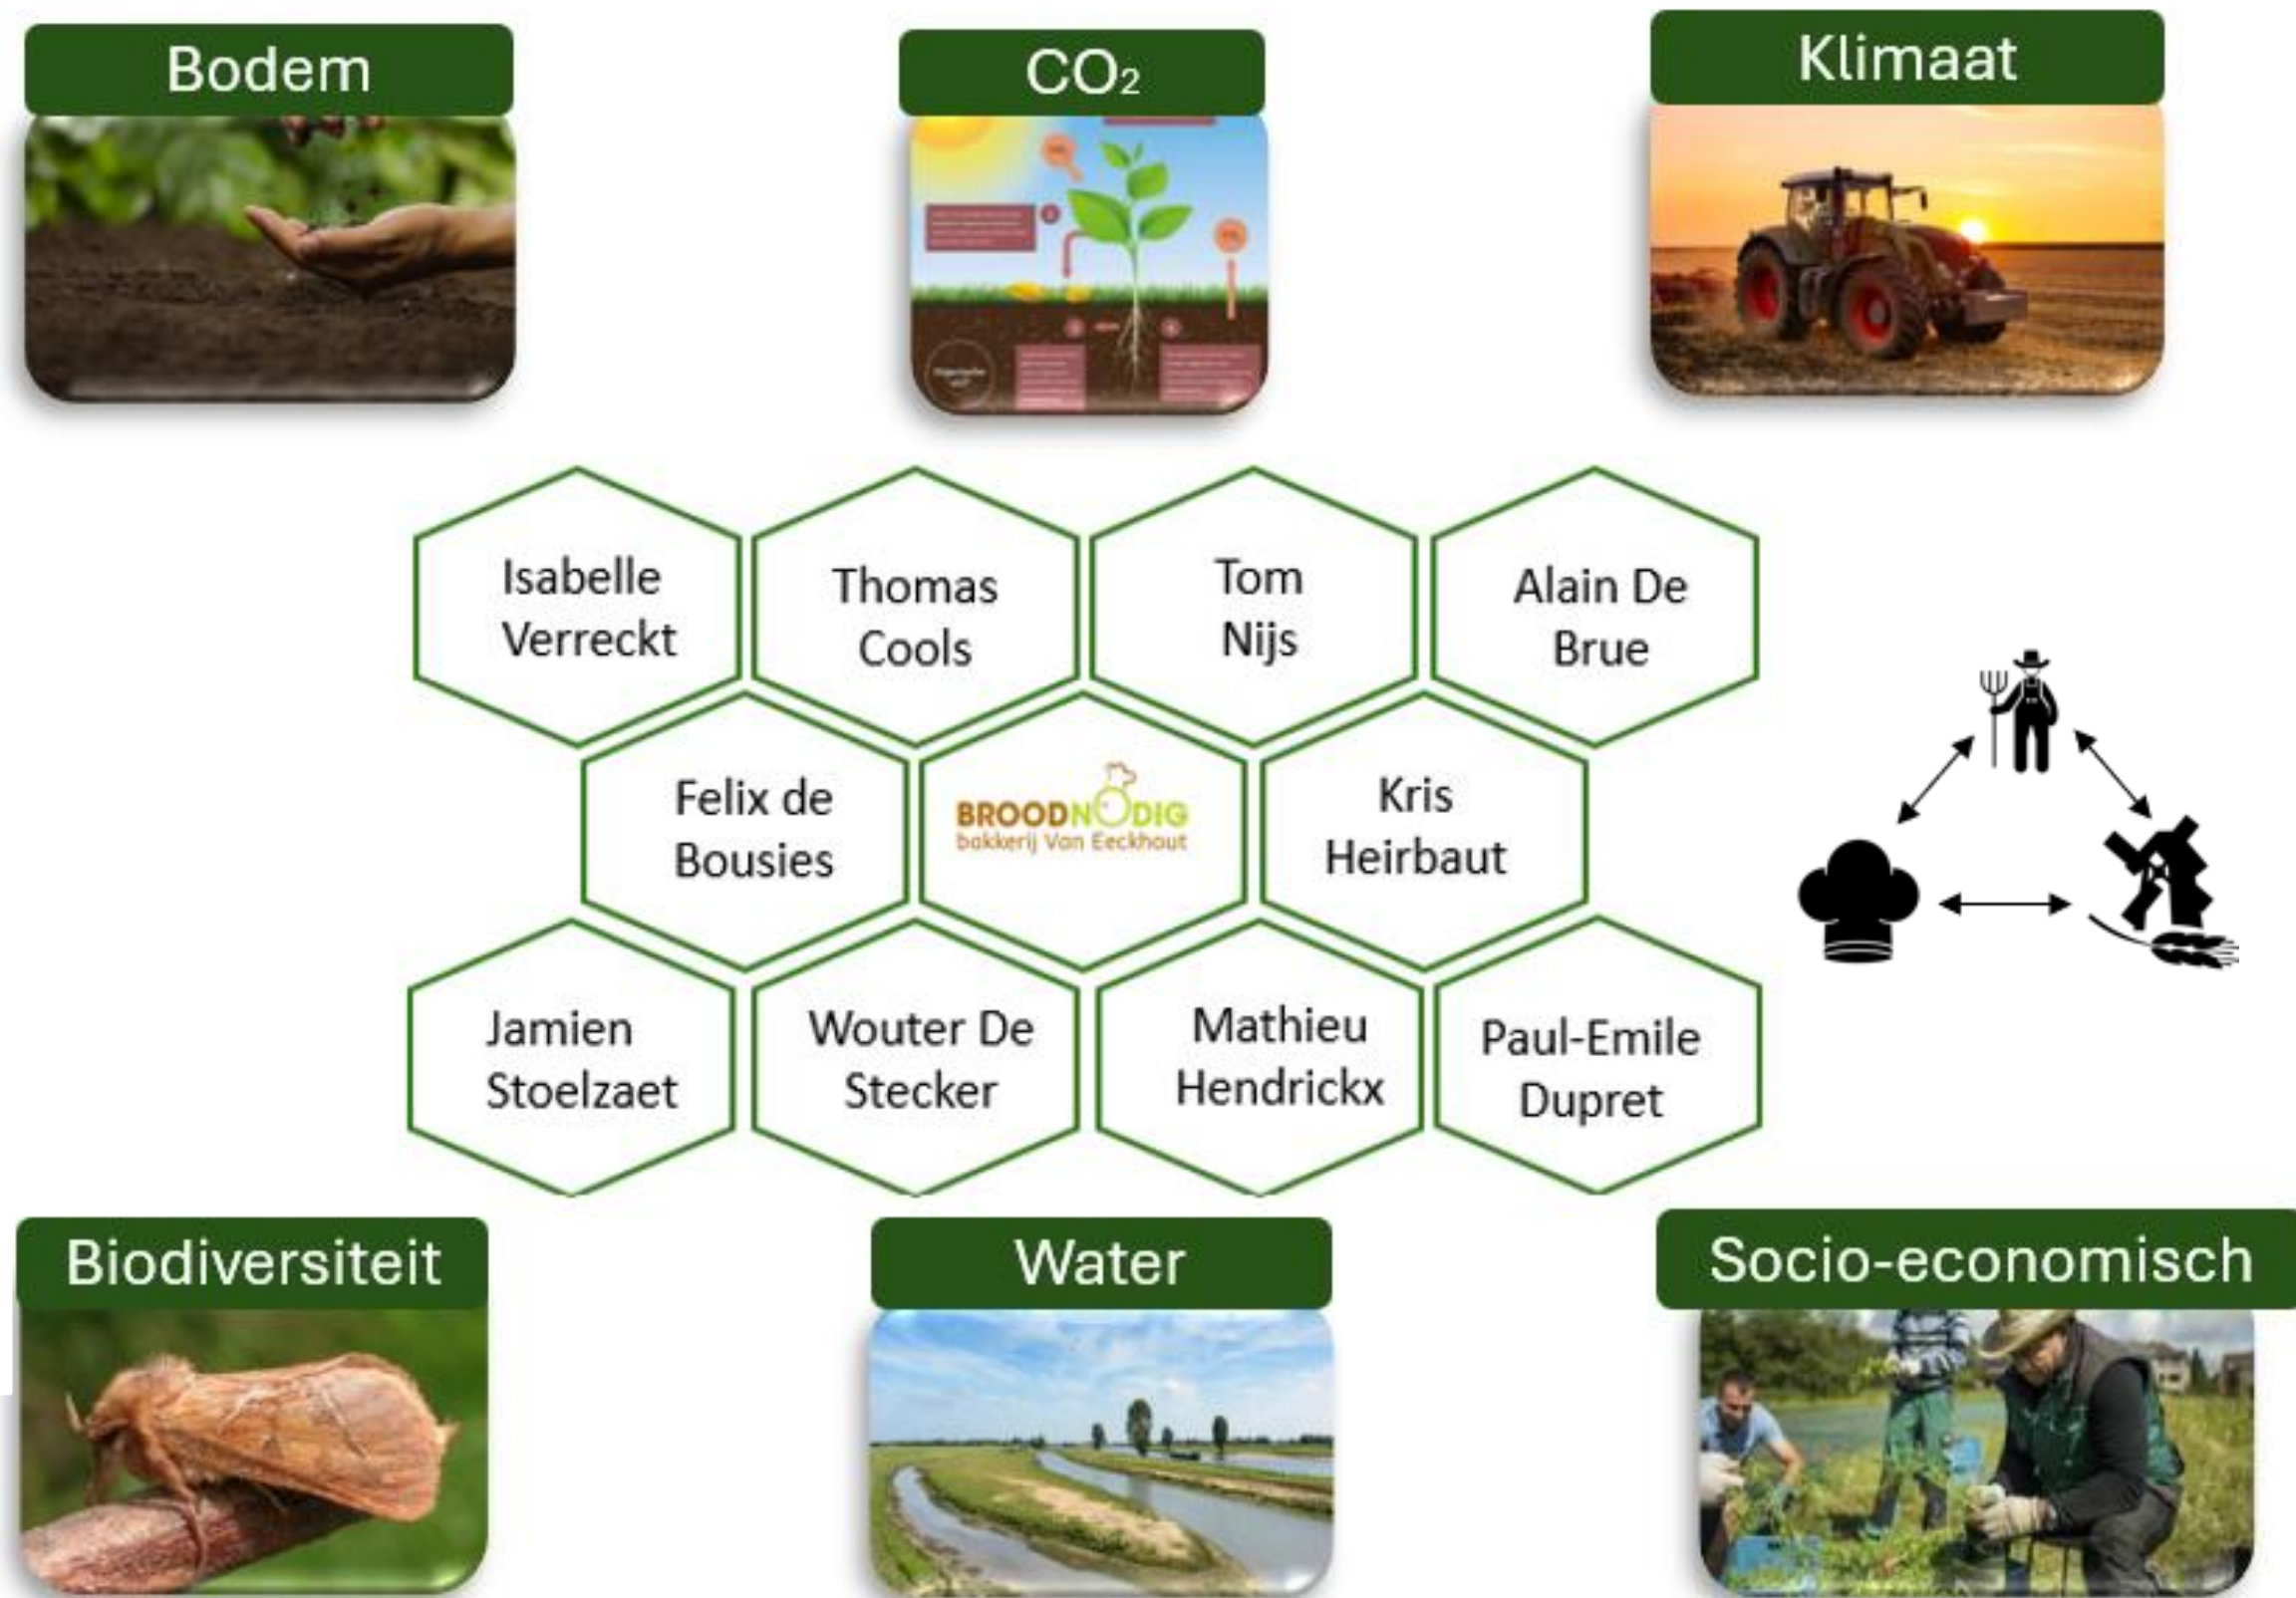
Bodem

$CO_2$

Klimaat

Isabelle Verreckt

Thomas Cools

Tom Nijs

Alain De Brue

Felix de Bousies

BROODNODIG
bakkerij Van Eeckhout

Kris Heirbaut

Jamien Stoelzaet

Wouter De Stecker

Mathieu Hendrickx

Paul-Emile Dupret

Biodiversiteit

Water

Socio-economisch